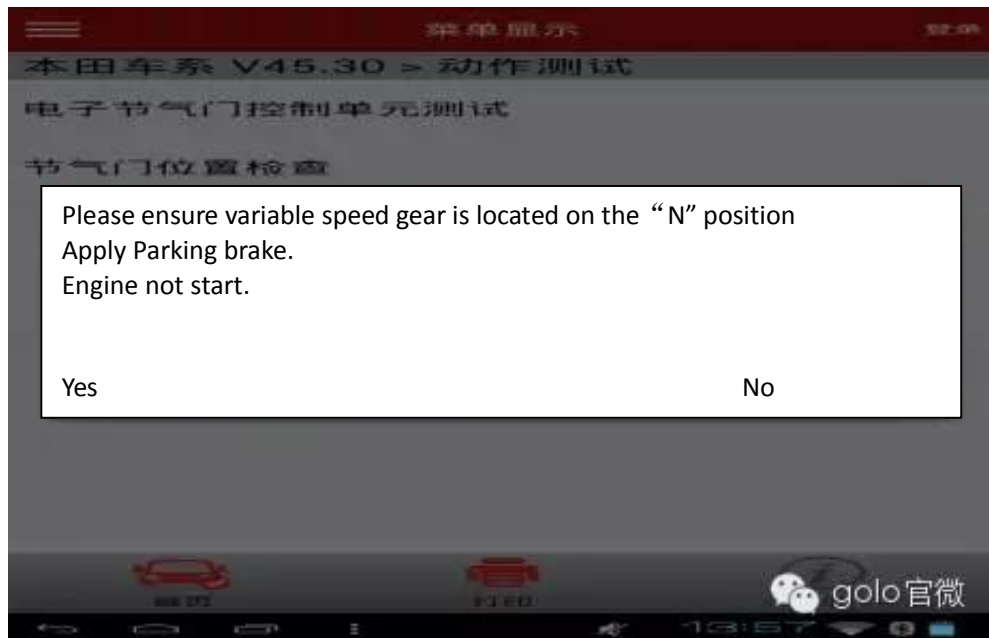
菜单显示

登录

本田车系 V45.30 > 动作测试

电子节气门控制单元测试

节气门位置检查

Please ensure variable speed gear is located on the “N” position
Apply Parking brake.
Engine not start.

Yes

No

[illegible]

打印

golo官微

13:57